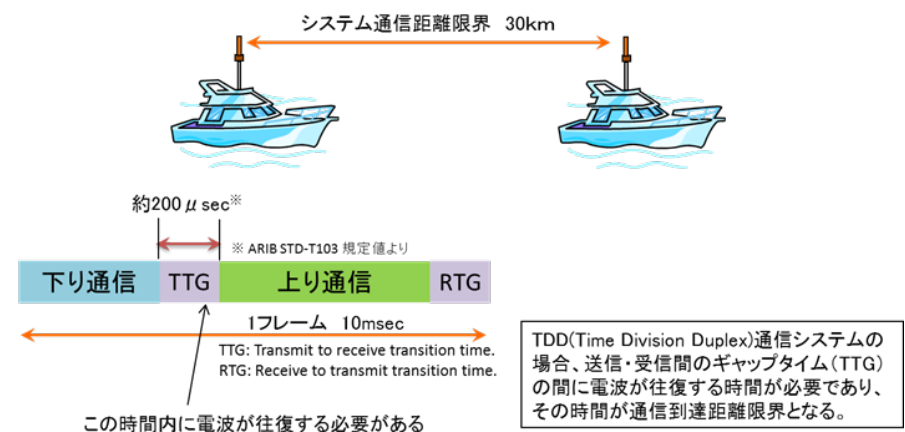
システム通信距離限界　30km

約200 $\mu$ sec※

※ ARIB STD-T103 規定値より

| 下り通信 | TTG | 上り通信 | RTG |
|---|---|---|---|

1フレーム　10msec

TTG: Transmit to receive transition time.
RTG: Receive to transmit transition time.

この時間内に電波が往復する必要がある

TDD(Time Division Duplex)通信システムの場合、送信・受信間のギャップタイム（TTG）の間に電波が往復する時間が必要であり、その時間が通信到達距離限界となる。